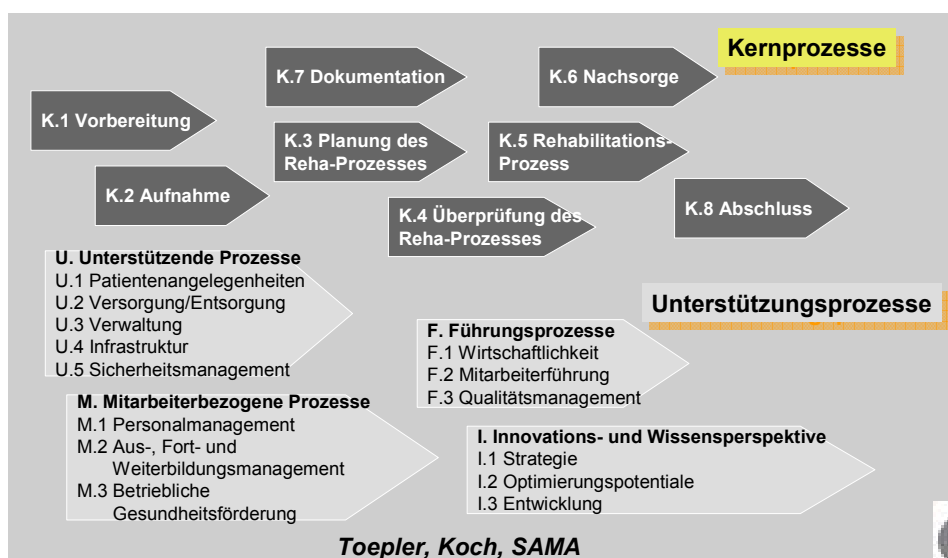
Kernprozesse

K.7 Dokumentation

K.6 Nachsorge

K.1 Vorbereitung

K.3 Planung des Reha-Prozesses

K.5 Rehabilitations-Prozess

K.2 Aufnahme

K.8 Abschluss

K.4 Überprüfung des Reha-Prozesses

U. Unterstützende Prozesse
U.1 Patientenangelegenheiten
U.2 Versorgung/Entsorgung
U.3 Verwaltung
U.4 Infrastruktur
U.5 Sicherheitsmanagement

Unterstützungsprozesse

F. Führungsprozesse
F.1 Wirtschaftlichkeit
F.2 Mitarbeiterführung
F.3 Qualitätsmanagement

M. Mitarbeiterbezogene Prozesse
M.1 Personalmanagement
M.2 Aus-, Fort- und Weiterbildungsmanagement
M.3 Betriebliche Gesundheitsförderung

I. Innovations- und Wissensperspektive
I.1 Strategie
I.2 Optimierungspotentiale
I.3 Entwicklung

Toepler, Koch, SAMA